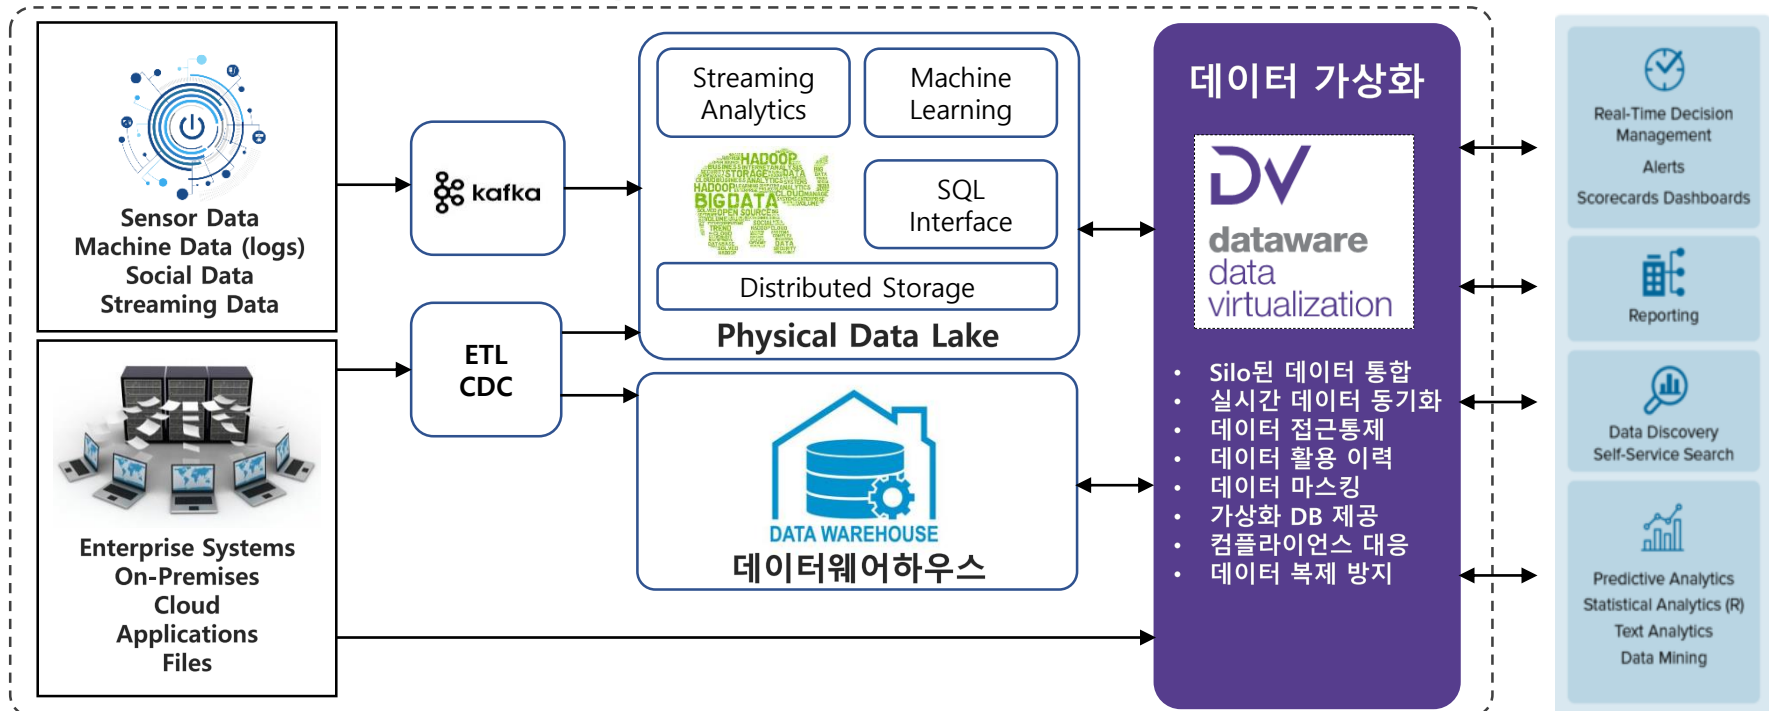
Sensor Data
Machine Data (logs)
Social Data
Streaming Data

Enterprise Systems
On-Premises
Cloud
Applications
Files

kafka

ETL
CDC

Streaming Analytics

Machine Learning

HADOOP
BIGDATA

SQL Interface

Distributed Storage

Physical Data Lake

DATA WAREHOUSE
데이터웨어하우스

데이터 가상화

DV
dataware
data
virtualization

• Silo된 데이터 통합
• 실시간 데이터 동기화
• 데이터 접근통제
• 데이터 활용 이력
• 데이터 마스킹
• 가상화 DB 제공
• 컴플라이언스 대응
• 데이터 복제 방지

Real-Time Decision Management
Alerts
Scorecards Dashboards

Reporting

Data Discovery
Self-Service Search

Predictive Analytics
Statistical Analytics (R)
Text Analytics
Data Mining